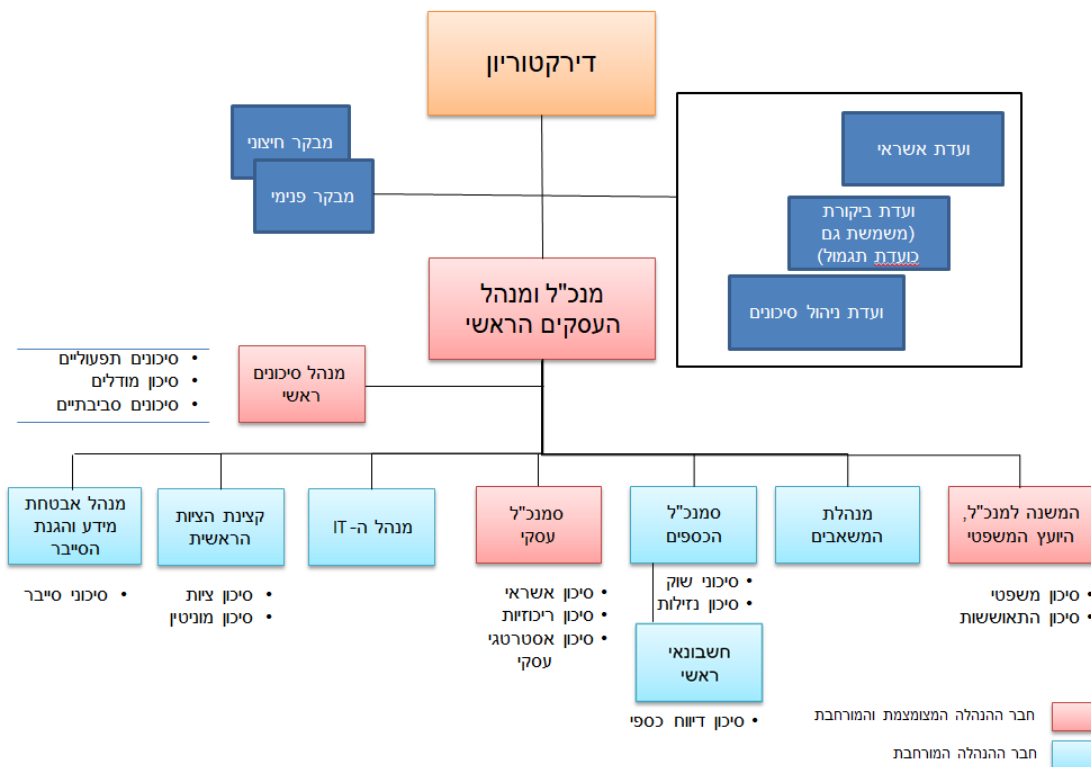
דירקטוריון

מבקר חיצוני

מבקר פנימי

ועדת אשראי

ועדת ביקורת (משמשת גם כוועדת תגמול)

ועדת ניהול סיכונים

מנכ"ל ומנהל העסקים הראשי

מנהל סיכונים ראשי

• סיכונים תפעוליים
• סיכון מודלים
• סיכונים סביבתיים

המשנה למנכ"ל, היועץ המשפטי

• סיכון משפטי
• סיכון התאוששות

מנהלת המשאבים

סמנכ"ל הכספים

• סיכוני שוק
• סיכון נזילות

חשבונאי ראשי

• סיכון דיווח כספי

סמנכ"ל עסקי

• סיכון אשראי
• סיכון ריכוזיות
• סיכון אסטרטגי עסקי

מנהל ה- IT

קצינת הציות הראשית

• סיכון ציות
• סיכון מוניטין

מנהל אבטחת מידע והגנת הסייבר

• סיכוני סייבר

חבר ההנהלה המצומצמת והמורחבת

חבר ההנהלה המורחבת